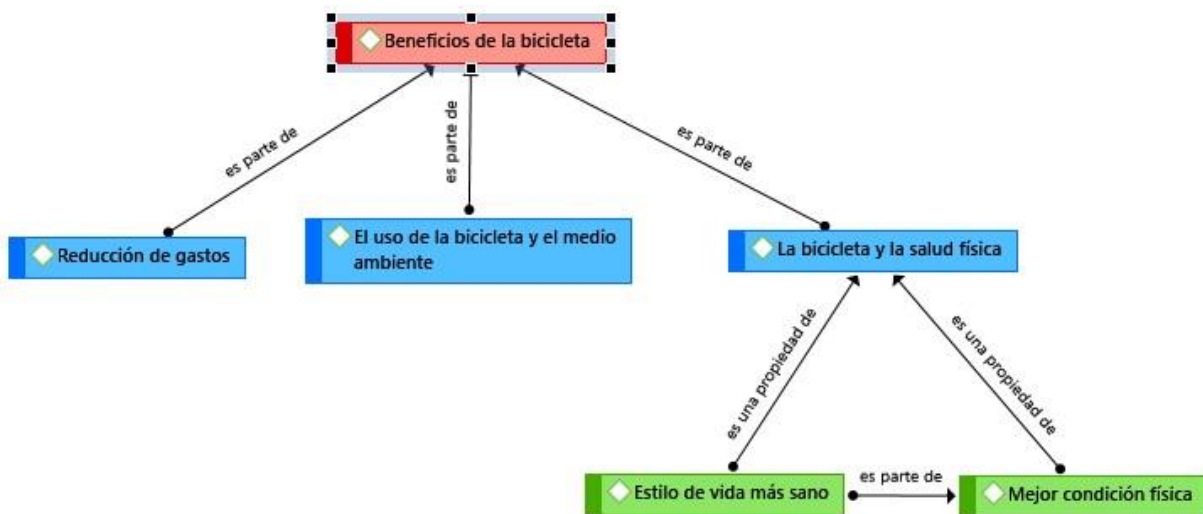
Beneficios de la bicicleta

es parte de

es parte de

es parte de

Reducción de gastos

El uso de la bicicleta y el medio ambiente

La bicicleta y la salud física

es una propiedad de

es una propiedad de

Estilo de vida más sano

es parte de

Mejor condición física